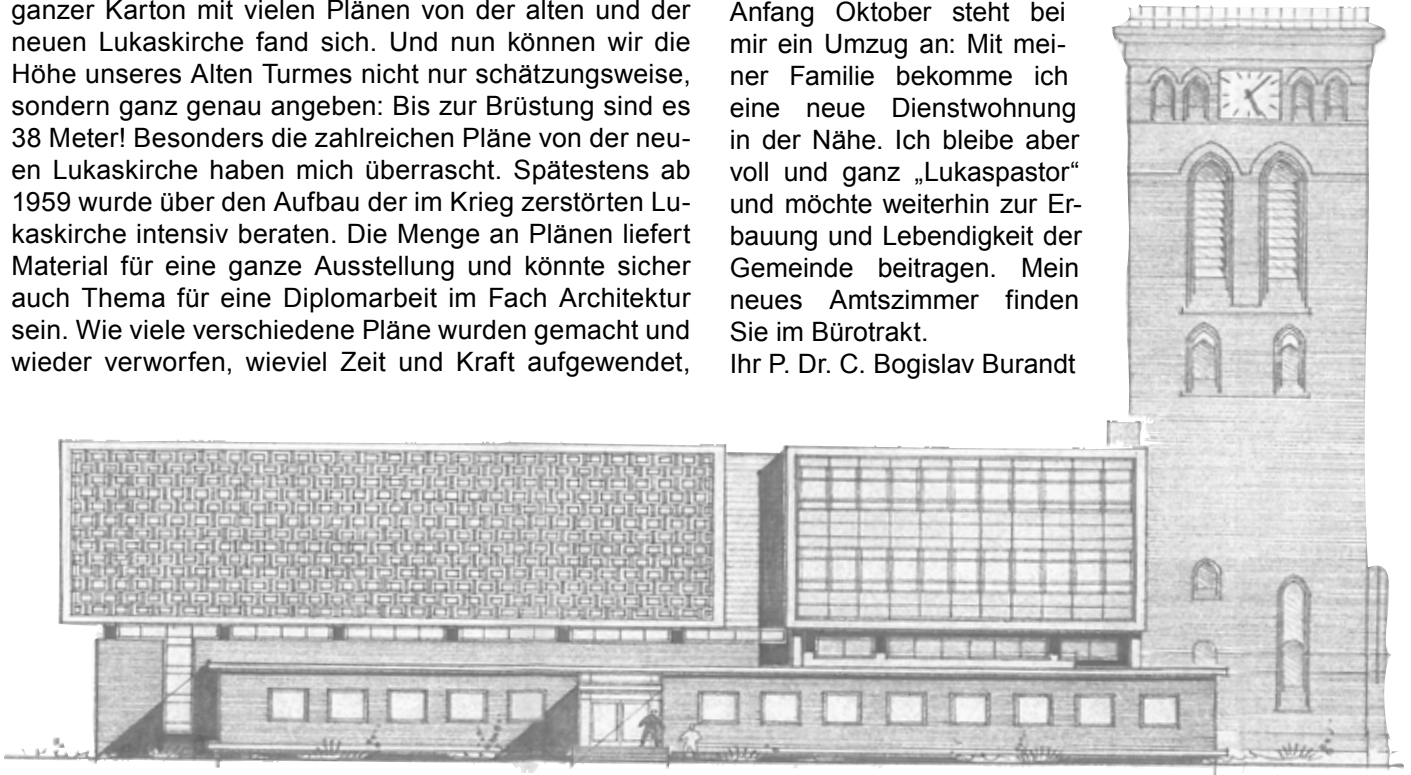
ganzer Karton mit vielen Plänen von der alten und der neuen Lukaskirche fand sich. Und nun können wir die Höhe unseres Alten Turmes nicht nur schätzungsweise, sondern ganz genau angeben: Bis zur Brüstung sind es 38 Meter! Besonders die zahlreichen Pläne von der neuen Lukaskirche haben mich überrascht. Spätestens ab 1959 wurde über den Aufbau der im Krieg zerstörten Lukaskirche intensiv beraten. Die Menge an Plänen liefert Material für eine ganze Ausstellung und könnte sicher auch Thema für eine Diplomarbeit im Fach Architektur sein. Wie viele verschiedene Pläne wurden gemacht und wieder verworfen, wieviel Zeit und Kraft aufgewendet,

Anfang Oktober steht bei mir ein Umzug an: Mit meiner Familie bekomme ich eine neue Dienstwohnung in der Nähe. Ich bleibe aber voll und ganz „Lukaspastor“ und möchte weiterhin zur Erbauung und Lebendigkeit der Gemeinde beitragen. Mein neues Amtszimmer finden Sie im Bürotrakt.
Ihr P. Dr. C. Bogislav Burandt